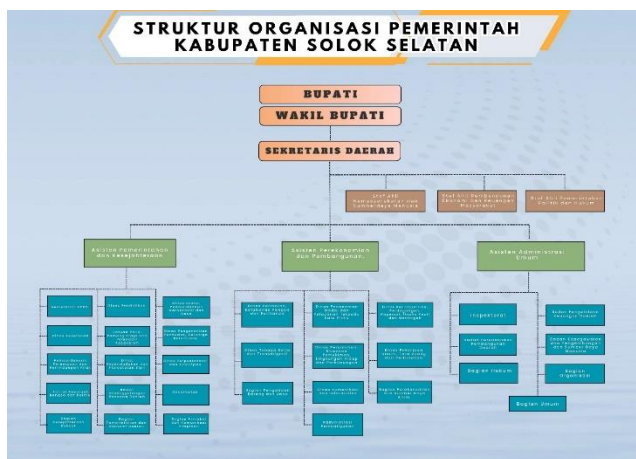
STRUKTUR ORGANISASI PEMERINTAH KABUPATEN SOLOK SELATAN

BUPATI

WAKIL BUPATI

SEKRETARIS DAERAH

Staf Ahli Kemasyarakatan dan Sumber Daya Manusia

Staf Ahli Pembangunan, Ekonomi dan Keuangan Masyarakat

Staf Ahli Pemerintahan, Politik dan Hukum

Asisten Pemerintahan dan Kesejahteraan

Asisten Perekonomian dan Pembangunan

Asisten Administrasi Umum

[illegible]

Inspektorat

Bagian Hukum

Bagian Organisasi

Bagian Umum